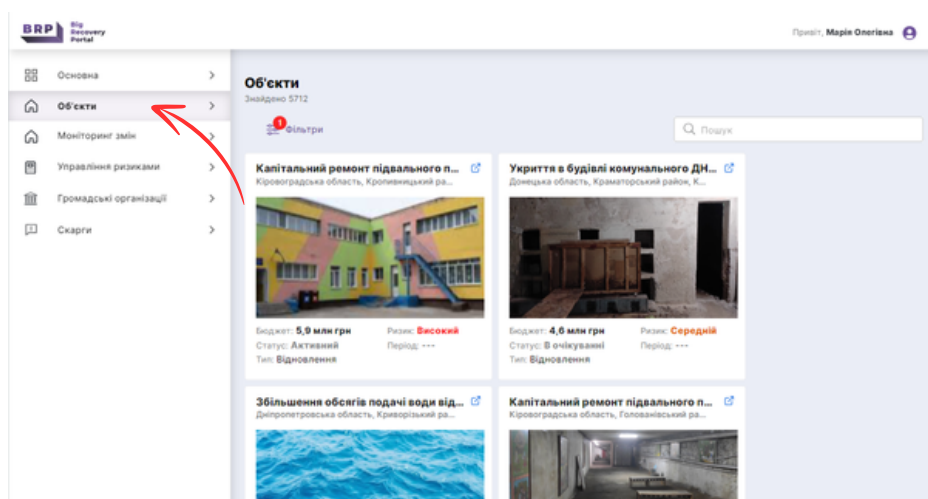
BRP Big Recovery Portal

Привіт, Марія Олегівна

Основна
Об'єкти
Моніторинг змін
Управління ризиками
Громадські організації
Скарги

Об'єкти
Знайдено 5712

1 Фільтри

Пошук

Капітальний ремонт підвального п...
Кіровоградська область, Кропивницький ра...

Бюджет: 5,9 млн грн
Ризик: Високий
Статус: Активний
Період: ---
Тип: Відновлення

Укриття в будівлі комунального ДН...
Донецька область, Краматорський район, К...

Бюджет: 4,6 млн грн
Ризик: Середній
Статус: В очікуванні
Період: ---
Тип: Відновлення

Збільшення обсягів подачі води від...
Дніпропетровська область, Криворізький ра...

Капітальний ремонт підвального п...
Кіровоградська область, Голованівський ра...